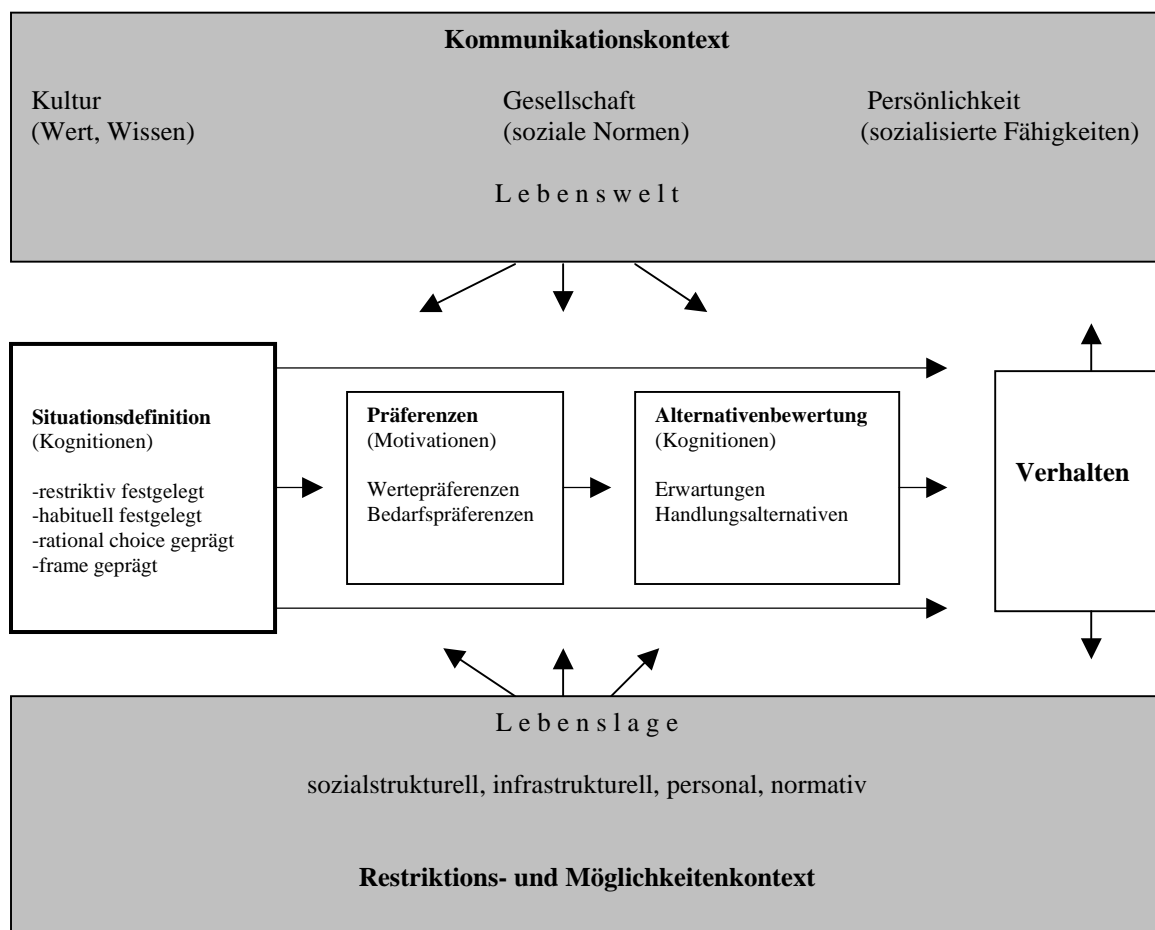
**Kommunikationskontext**

Kultur
(Wert, Wissen)

Gesellschaft
(soziale Normen)

Persönlichkeit
(sozialisierte Fähigkeiten)

L e b e n s w e l t

**Situationsdefinition**
(Kognitionen)

-restriktiv festgelegt
-habituell festgelegt
-rational choice geprägt
-frame geprägt

**Präferenzen**
(Motivationen)

Wertepräferenzen
Bedarfspräferenzen

**Alternativenbewertung**
(Kognitionen)

Erwartungen
Handlungsalternativen

**Verhalten**

L e b e n s l a g e

sozialstrukturell, infrastrukturell, personal, normativ

**Restriktions- und Möglichkeitenkontext**